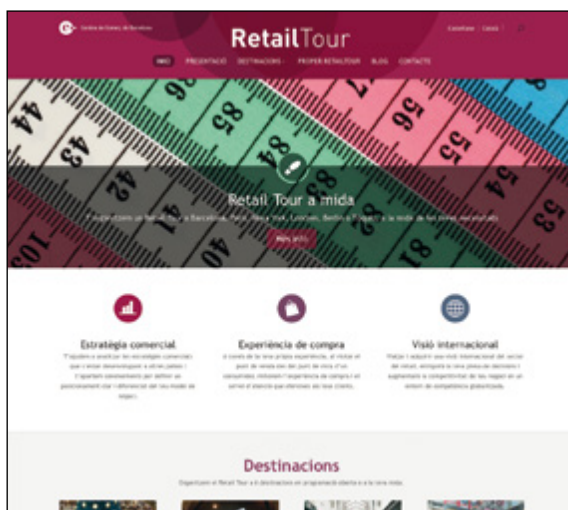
Cambra de Comerç de Barcelona

RetailTour

Castellano | Català

INICI PRESENTACIÓ DESTINACIONS PROPER RETAILTOUR BLOG CONTACTE

44 43 42 56 85 84 40 55 53 105

Retail Tour a mida

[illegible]

Més info

Estratègia comercial

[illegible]

Experiència de compra

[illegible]

Visió internacional

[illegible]

Destinacions

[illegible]